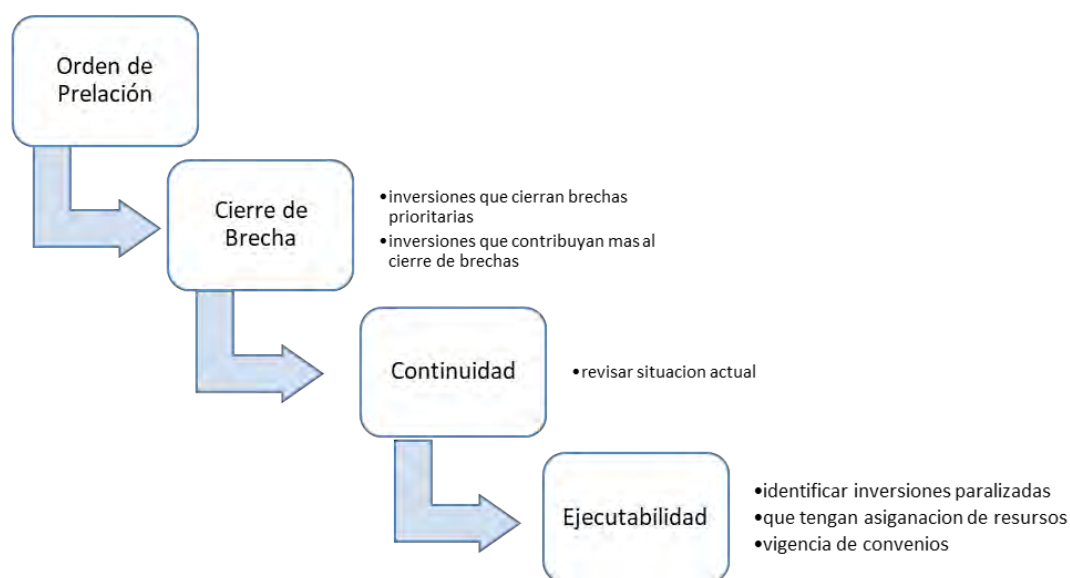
Orden de Prelación

Cierre de Brecha

• inversiones que cierran brechas prioritarias
• inversiones que contribuyan mas al cierre de brechas

Continuidad

• revisar situacion actual

Ejecutabilidad

• identificar inversiones paralizadas
• que tengan asiganacion de resursos
• vigencia de convenios